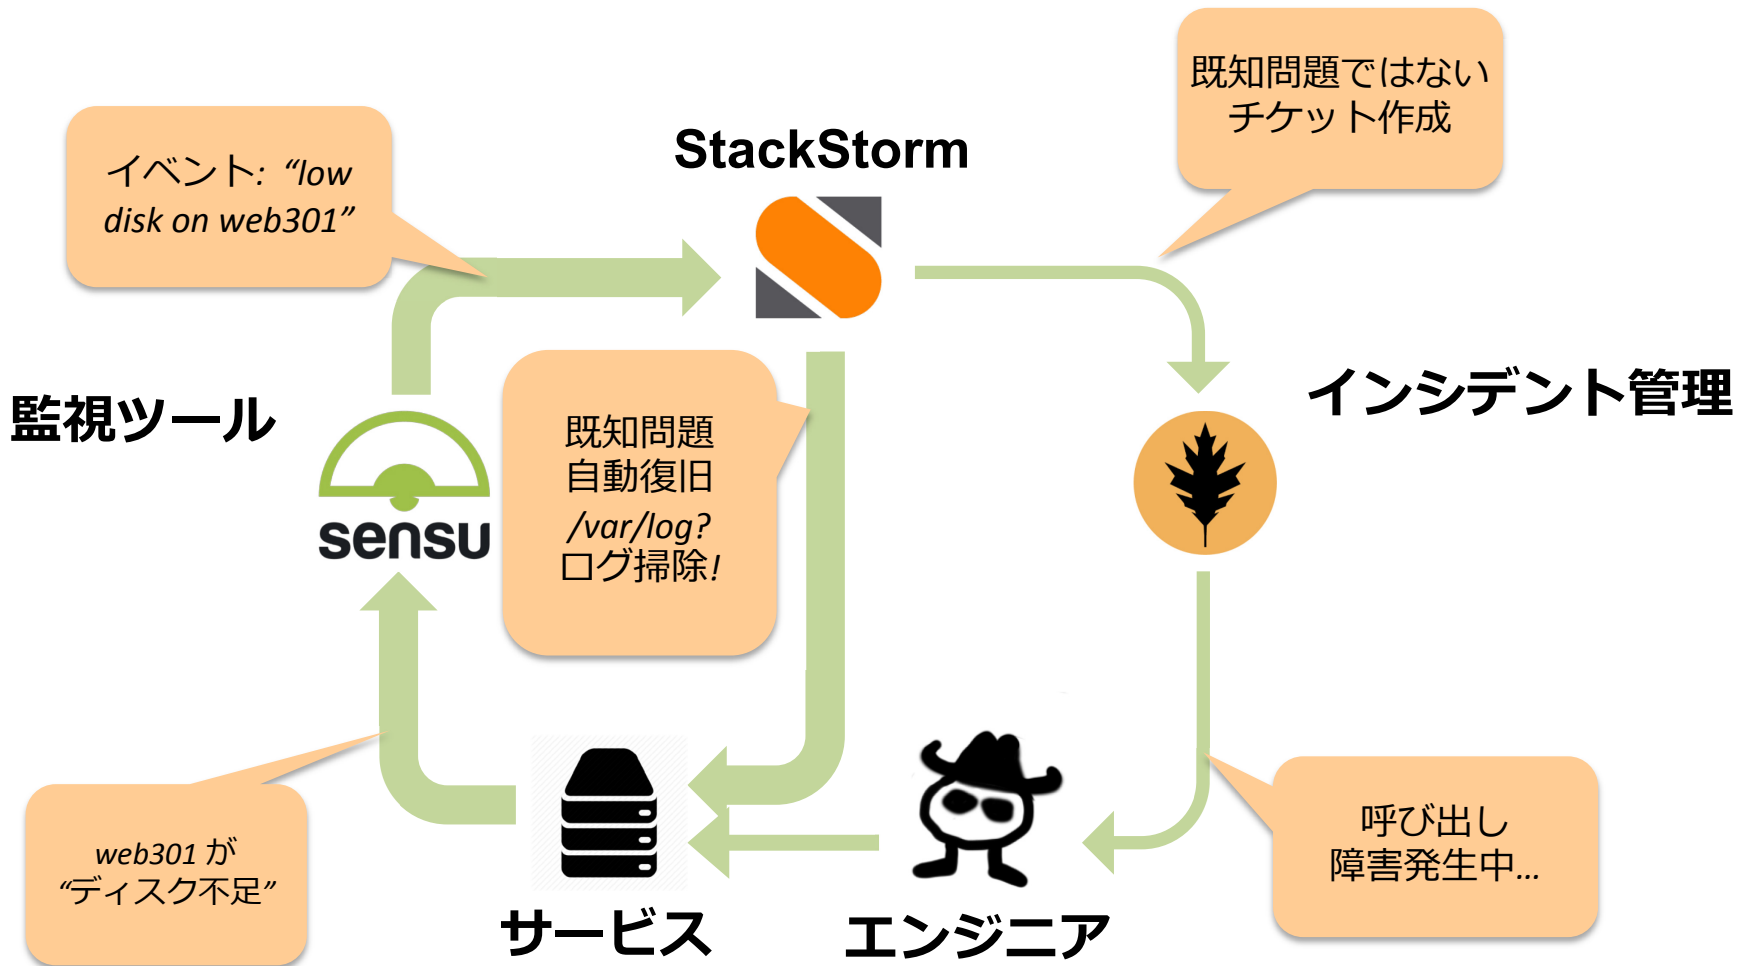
既知問題ではない
チケット作成

StackStorm

イベント: “low disk on web301”

監視ツール

sensu

既知問題
自動復旧
/var/log?
ログ掃除!

インシデント管理

web301 が
“ディスク不足”

サービス

エンジニア

呼び出し
障害発生中...